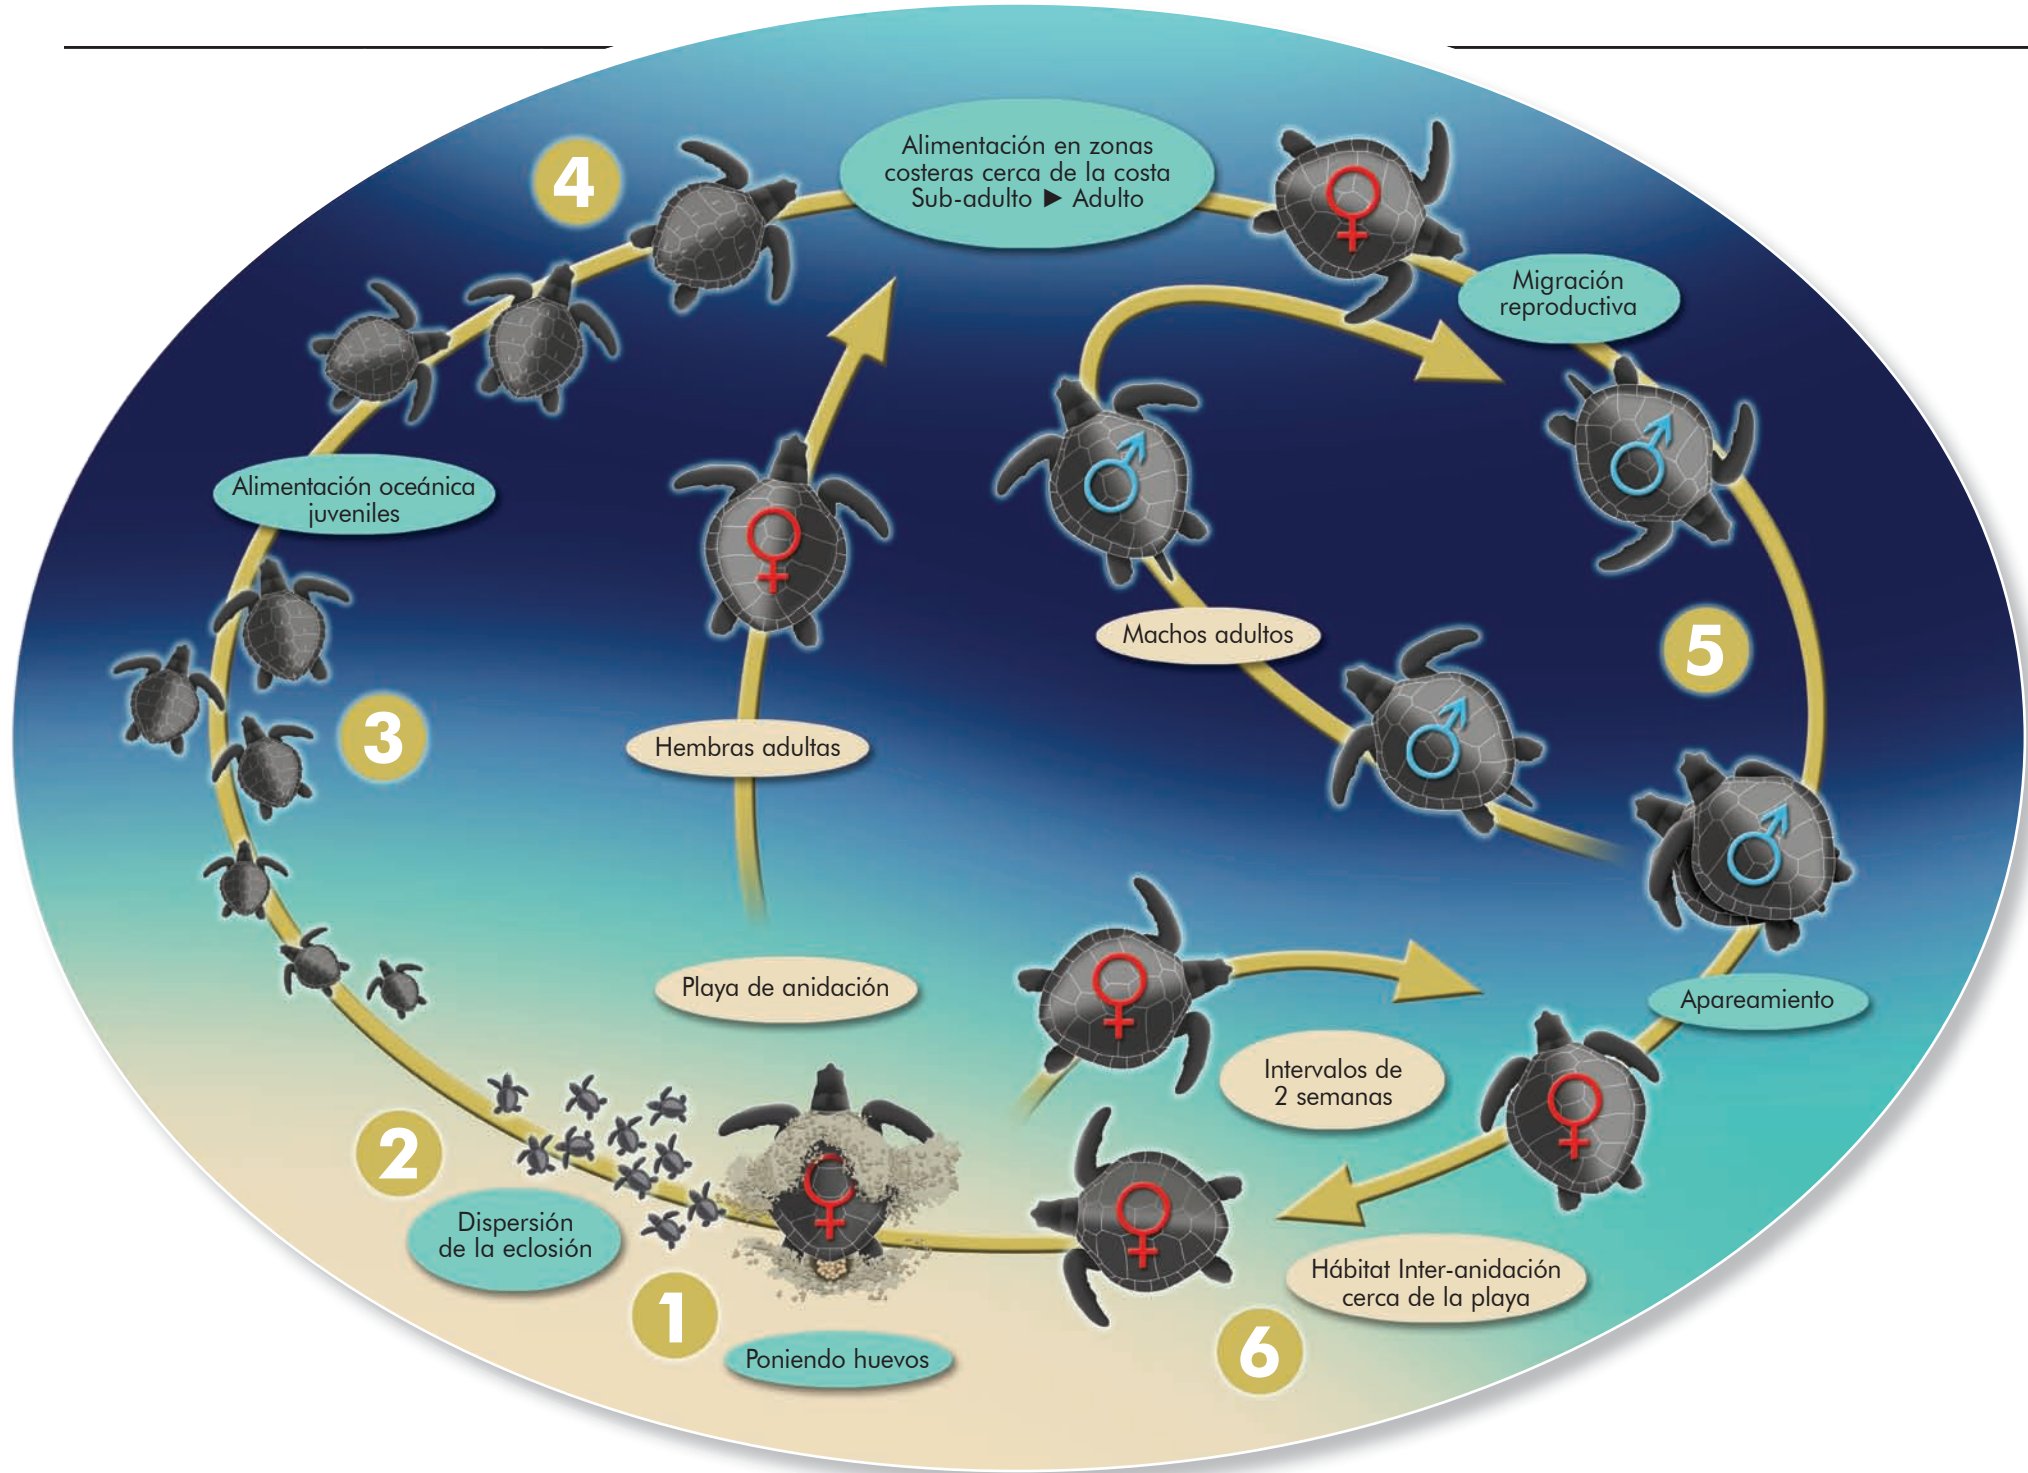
4

Alimentación en zonas costeras cerca de la costa Sub-adulto ▶ Adulto

Migración reproductiva

Alimentación oceánica juveniles

Machos adultos

5

3

Hembras adultas

Playa de anidación

Apareamiento

Intervalos de 2 semanas

2

Dispersión de la eclosión

Hábitat Inter-anidación cerca de la playa

1

Poniendo huevos

6